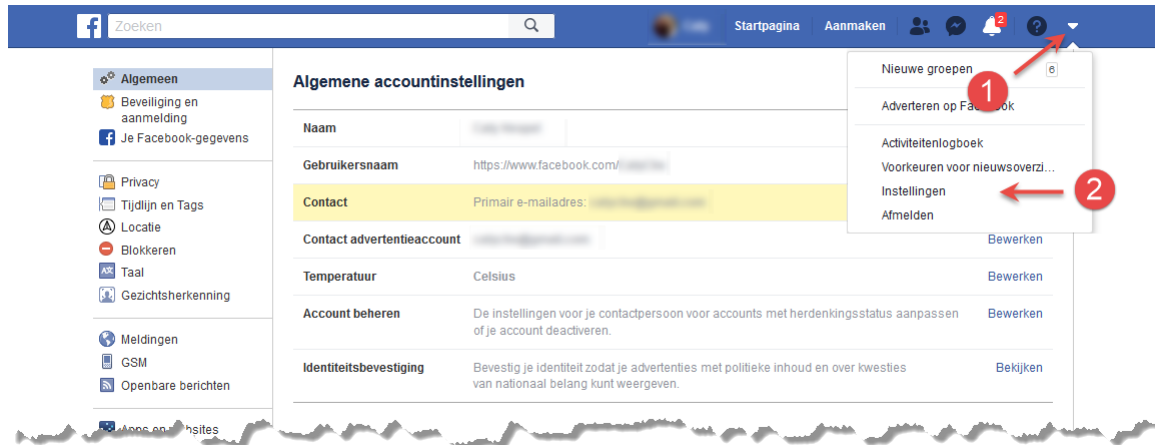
Zoeken

Startpagina Aanmaken 2

Algemeen
Beveiliging en aanmelding
Je Facebook-gegevens

Privacy
Tijdlijn en Tags
Locatie
Blokkeren
Taal
Gezichtsherkenning

Meldingen
GSM
Openbare berichten

Apps en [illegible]bsites

Algemene accountinstellingen

| | | |
|---|---|---|
| Naam | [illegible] | |
| Gebruikersnaam | https://www.facebook.com/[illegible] | |
| Contact | Primair e-mailadres: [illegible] | |
| Contact advertentieaccount | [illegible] | Bewerken |
| Temperatuur | Celsius | Bewerken |
| Account beheren | De instellingen voor je contactpersoon voor accounts met herdenkingsstatus aanpassen of je account deactiveren. | Bewerken |
| Identiteitsbevestiging | Bevestig je identiteit zodat je advertenties met politieke inhoud en over kwesties van nationaal belang kunt weergeven. | Bekijken |

Nieuwe groepen 6
Adverteren op Fa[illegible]ok
Activiteitenlogboek
Voorkeuren voor nieuwsoverzi...
Instellingen
Afmelden

1
2